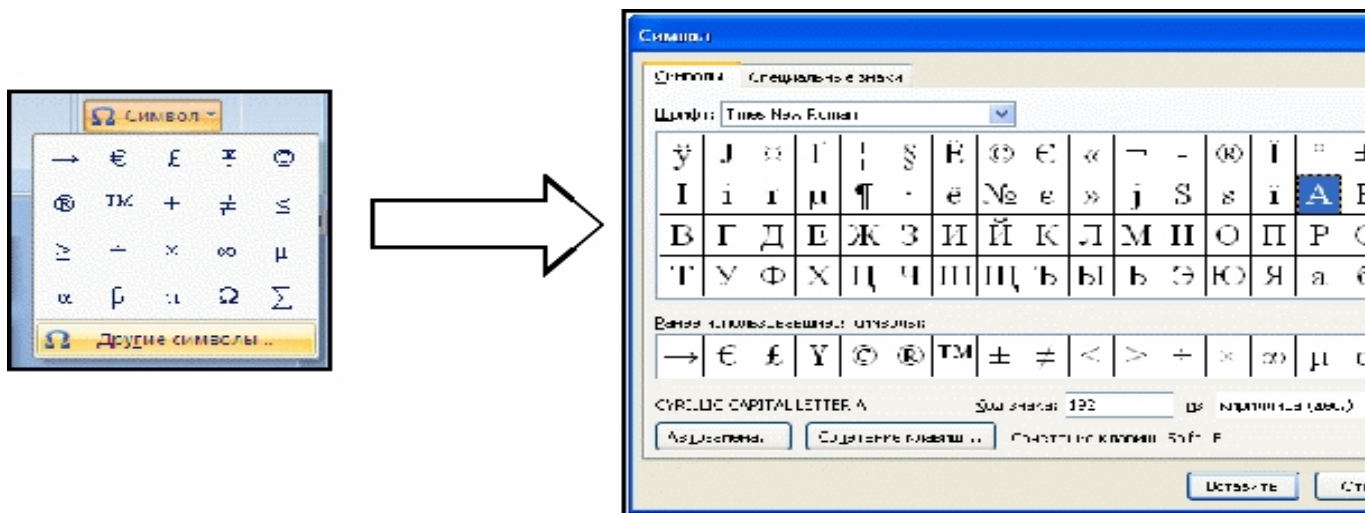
Ω Символ

→ € £ ¥ ©
® ™ ± ≠ ≤
≥ ÷ × ∞ µ
α β π Ω ∑

Ω Другие символы...

Символ

Символы | Специальные знаки

Шрифт: Times New Roman

| ÿ | Ј | ¤ | Ґ | ¦ | § | Ё | © | Є | « | ¬ | - | ® | Ї | ° | ± |
|---|---|---|---|---|---|---|---|---|---|---|---|---|---|---|---|
| І | і | ґ | µ | ¶ | · | ё | № | є | » | ј | Ѕ | ѕ | ї | А | Б |
| В | Г | Д | Е | Ж | З | И | Й | К | Л | М | Н | О | П | Р | С |
| Т | У | Ф | Х | Ц | Ч | Ш | Щ | Ъ | Ы | Ь | Э | Ю | Я | а | б |

Ранее использовавшиеся символы:

| → | € | £ | ¥ | © | ® | ™ | ± | ≠ | ≤ | ≥ | ÷ | × | ∞ | µ | α |
|---|---|---|---|---|---|---|---|---|---|---|---|---|---|---|---|

CYRILLIC CAPITAL LETTER A   Код знака: 192   из: кириллица (дес.)

Автозамена... | Сочетание клавиш... | Сочетание клавиш: 5 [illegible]

Вставить | От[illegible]